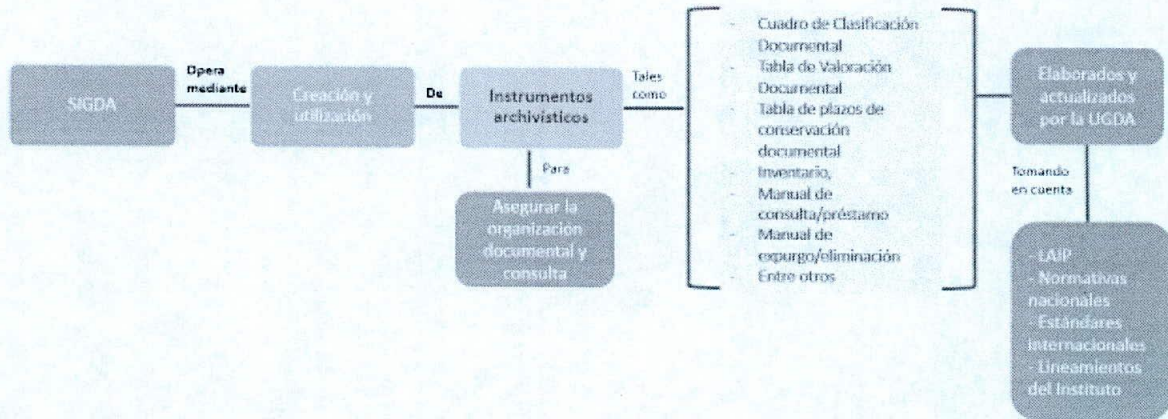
SIGDA

Opera mediante

Creación y utilización

De

Instrumentos archivísticos

Para

Asegurar la organización documental y consulta

Tales como

- Cuadro de Clasificación Documental
- Tabla de Valoración Documental
- Tabla de plazos de conservación documental
- Inventario,
- Manual de consulta/préstamo
- Manual de expurgo/eliminación
- Entre otros

Elaborados y actualizados por la UGDA

Tomando en cuenta

- LAIP
- Normativas nacionales
- Estándares internacionales
- Lineamientos del Instituto